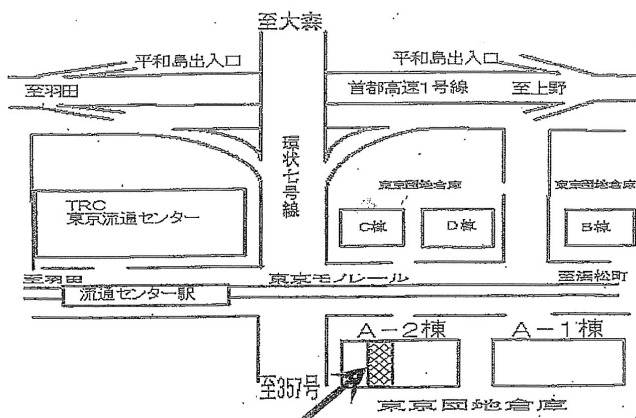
至大森

平和島出入口

平和島出入口

至羽田

首都高速1号線

至上野

環状七号線

TRC
東京流通センター

東京団地倉庫

C棟

D棟

東京団地倉庫

B棟

至羽田

東京モノレール

至浜松町

流通センター駅

A－2棟

A－1棟

至357号

東京団地倉庫